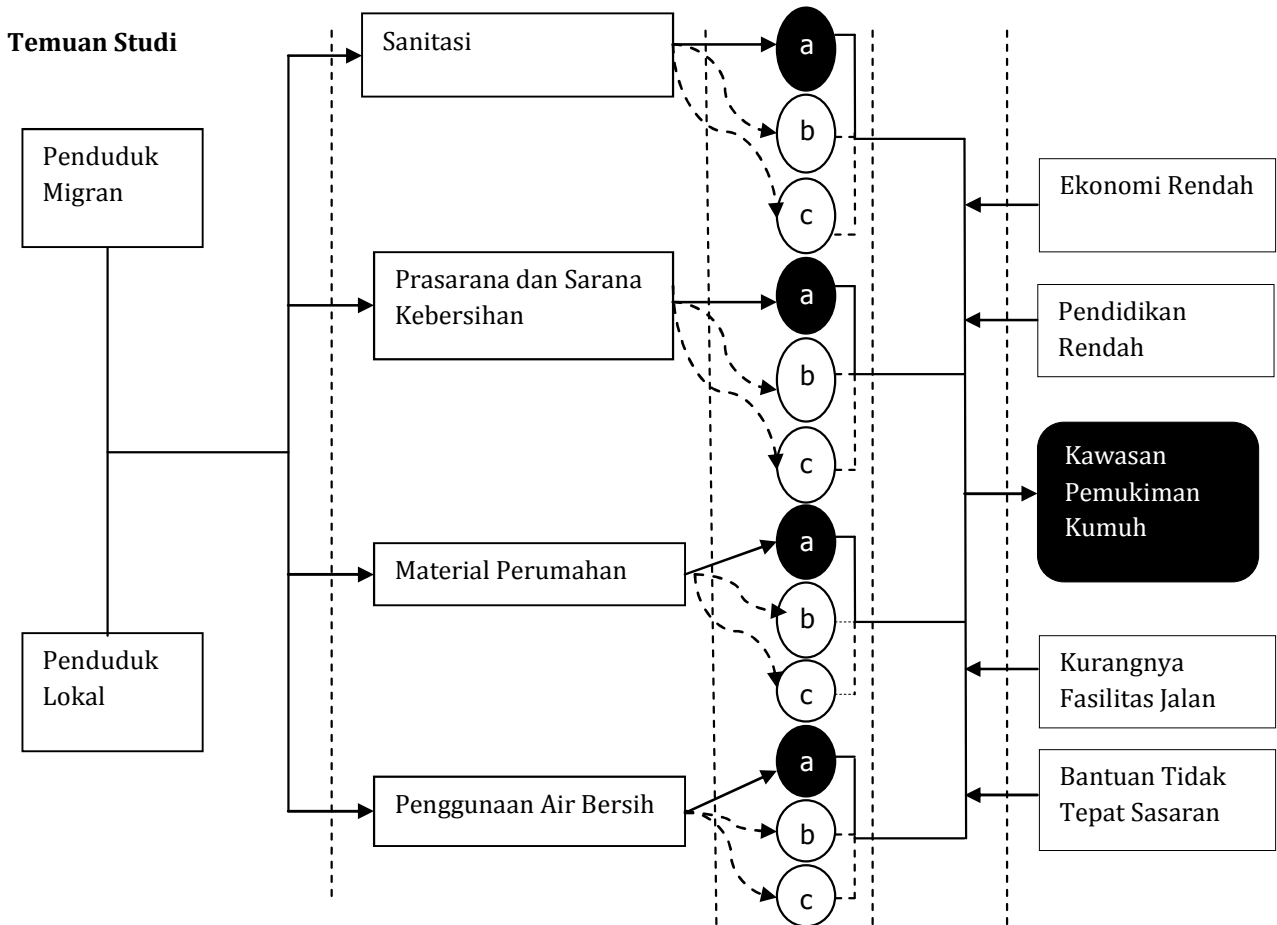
Temuan Studi

Penduduk Migran

Penduduk Lokal

Sanitasi

a

b

c

Prasarana dan Sarana Kebersihan

a

b

c

Material Perumahan

a

b

c

Penggunaan Air Bersih

a

b

c

Ekonomi Rendah

Pendidikan Rendah

Kawasan Pemukiman Kumuh

Kurangnya Fasilitas Jalan

Bantuan Tidak Tepat Sasaran